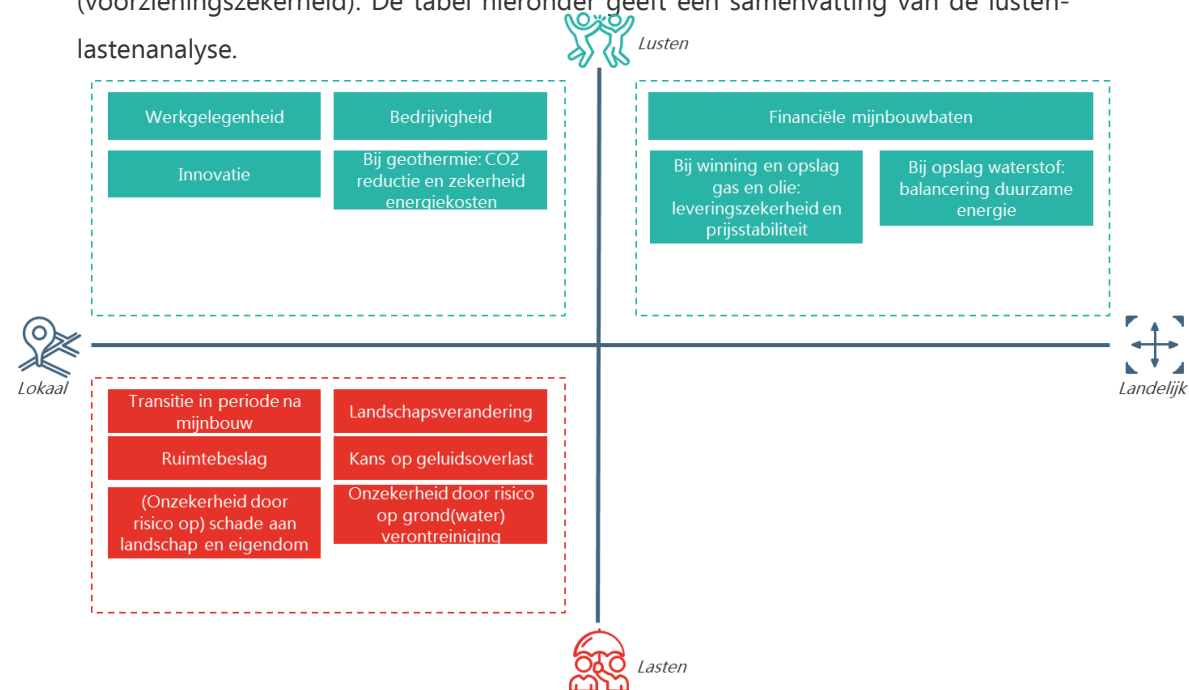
(voorzieningszekerheid). De tabel hieronder geeft een samenvatting van de lustenlastenanalyse.

Lusten

Werkgelegenheid

Bedrijvigheid

Innovatie

Bij geothermie: CO2 reductie en zekerheid energiekosten

Financiële mijnbouwbaten

Bij winning en opslag gas en olie: leveringszekerheid en prijsstabiliteit

Bij opslag waterstof: balancering duurzame energie

Lokaal

Landelijk

Transitie in periode na mijnbouw

Landschapsverandering

Ruimtebeslag

Kans op geluidsoverlast

(Onzekerheid door risico op) schade aan landschap en eigendom

Onzekerheid door risico op grond(water) verontreiniging

Lasten